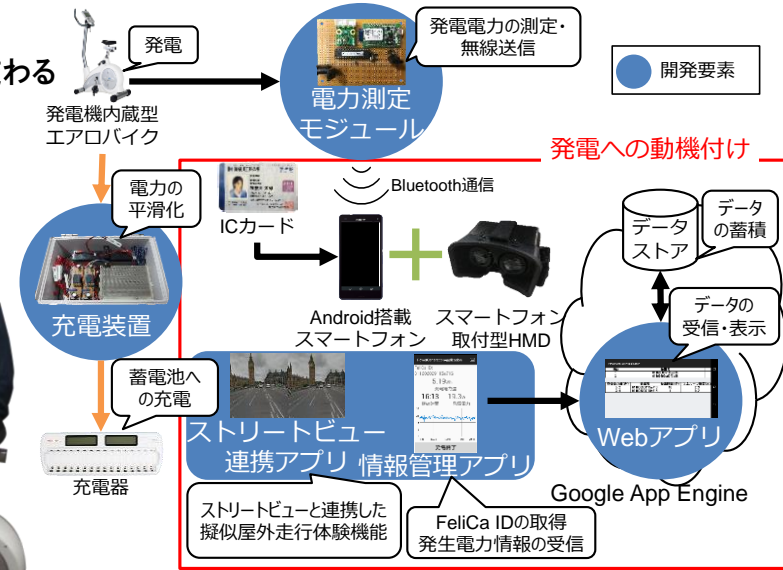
わる

発電

発電機内蔵型
エアロバイク

発電電力の測定・
無線送信

電力測定
モジュール

開発要素

発電への動機付け

電力の
平滑化

Bluetooth通信

ICカード

データ
ストア

データ
の蓄積

充電装置

Android搭載
スマートフォン

スマートフォン
取付型HMD

データの
受信・表示

蓄電池へ
の充電

ストリートビュー
連携アプリ

情報管理アプリ

Webアプリ

充電器

Google App Engine

ストリートビューと連携した
擬似屋外走行体験機能

FeliCa IDの取得
発生電力情報の受信